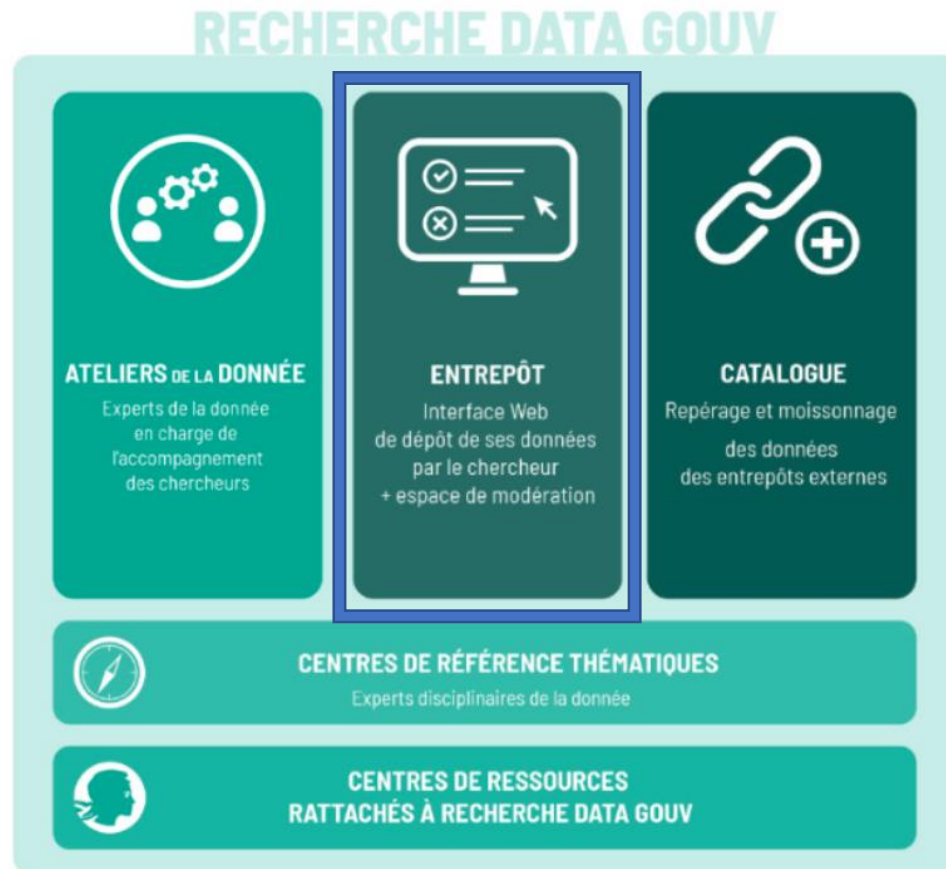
RECHERCHE DATA GOUV

ATELIERS DE LA DONNÉE
Experts de la donnée en charge de l'accompagnement des chercheurs

ENTREPÔT
Interface Web de dépôt de ses données par le chercheur + espace de modération

CATALOGUE
Repérage et moissonnage des données des entrepôts externes

CENTRES DE RÉFÉRENCE THÉMATIQUES
Experts disciplinaires de la donnée

CENTRES DE RESSOURCES
RATTACHÉS À RECHERCHE DATA GOUV